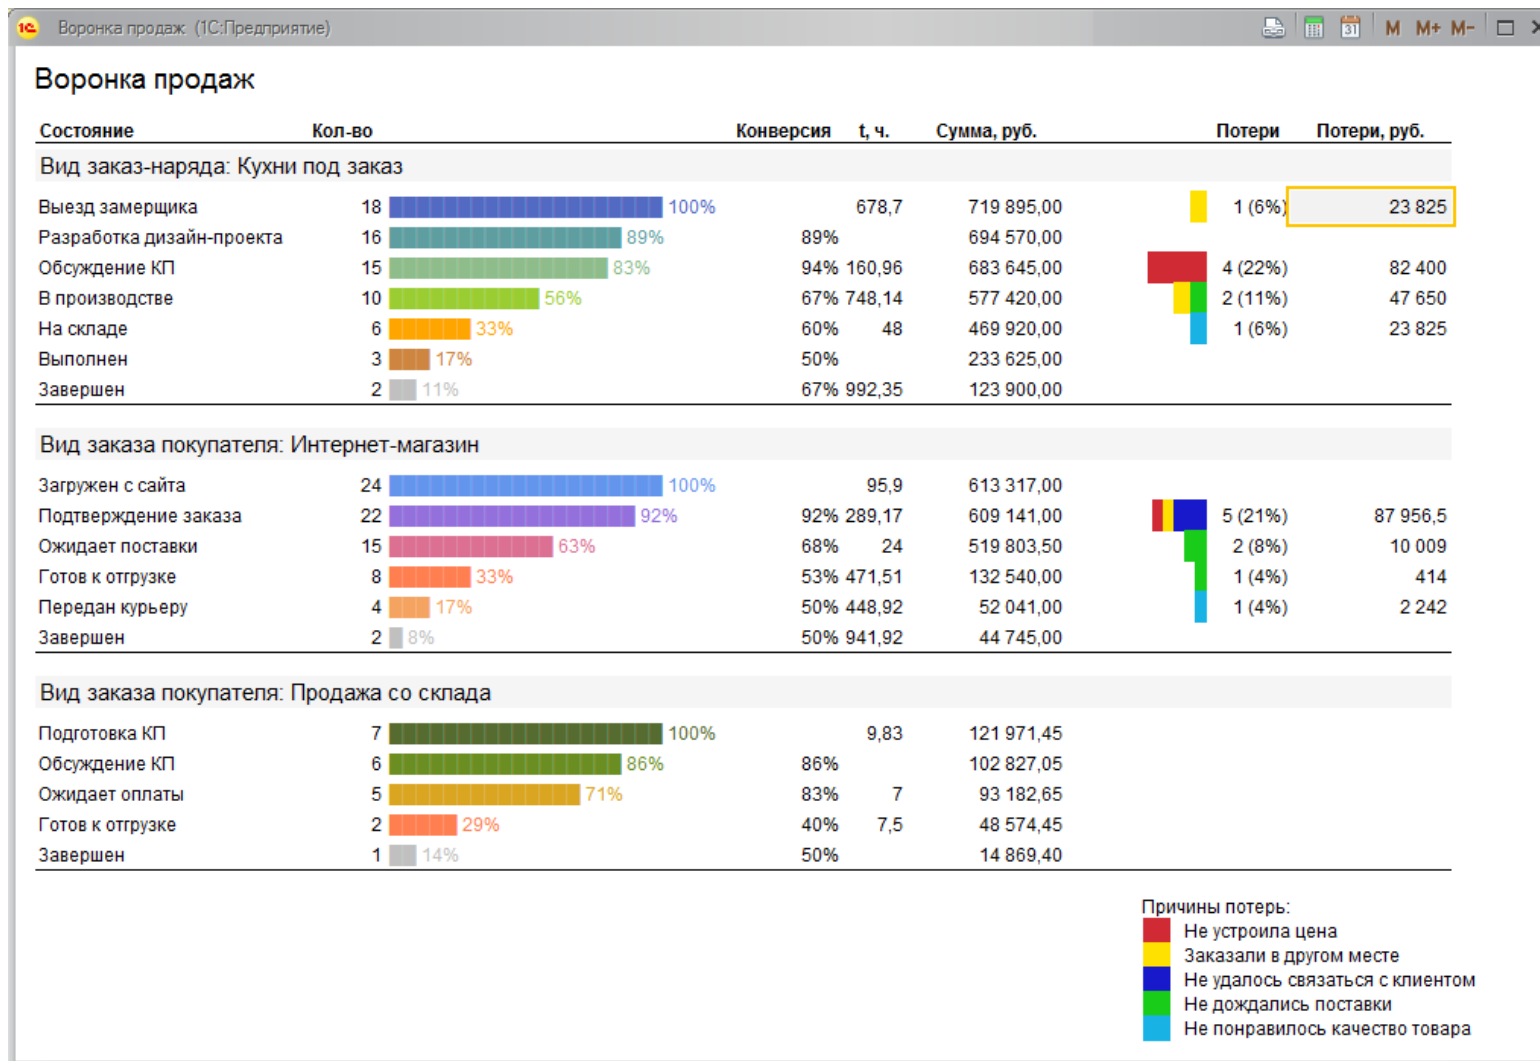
Воронка продаж (1С:Предприятие)

M M+ M-

Воронка продаж

| Состояние | Кол-во | | Конверсия | t, ч. | Сумма, руб. | Потери | Потери, руб. |
|---|---|---|---|---|---|---|---|
| Вид заказ-наряда: Кухни под заказ | | | | | | | |
| Выезд замерщика | 18 | 100% | | 678,7 | 719 895,00 | 1 (6%) | 23 825 |
| Разработка дизайн-проекта | 16 | 89% | 89% | | 694 570,00 | | |
| Обсуждение КП | 15 | 83% | 94% | 160,96 | 683 645,00 | 4 (22%) | 82 400 |
| В производстве | 10 | 56% | 67% | 748,14 | 577 420,00 | 2 (11%) | 47 650 |
| На складе | 6 | 33% | 60% | 48 | 469 920,00 | 1 (6%) | 23 825 |
| Выполнен | 3 | 17% | 50% | | 233 625,00 | | |
| Завершен | 2 | 11% | 67% | 992,35 | 123 900,00 | | |
| Вид заказа покупателя: Интернет-магазин | | | | | | | |
| Загружен с сайта | 24 | 100% | | 95,9 | 613 317,00 | | |
| Подтверждение заказа | 22 | 92% | 92% | 289,17 | 609 141,00 | 5 (21%) | 87 956,5 |
| Ожидает поставки | 15 | 63% | 68% | 24 | 519 803,50 | 2 (8%) | 10 009 |
| Готов к отгрузке | 8 | 33% | 53% | 471,51 | 132 540,00 | 1 (4%) | 414 |
| Передан курьеру | 4 | 17% | 50% | 448,92 | 52 041,00 | 1 (4%) | 2 242 |
| Завершен | 2 | 8% | 50% | 941,92 | 44 745,00 | | |
| Вид заказа покупателя: Продажа со склада | | | | | | | |
| Подготовка КП | 7 | 100% | | 9,83 | 121 971,45 | | |
| Обсуждение КП | 6 | 86% | 86% | | 102 827,05 | | |
| Ожидает оплаты | 5 | 71% | 83% | 7 | 93 182,65 | | |
| Готов к отгрузке | 2 | 29% | 40% | 7,5 | 48 574,45 | | |
| Завершен | 1 | 14% | 50% | | 14 869,40 | | |

Причины потерь:
Не устроила цена
Заказали в другом месте
Не удалось связаться с клиентом
Не дождались поставки
Не понравилось качество товара